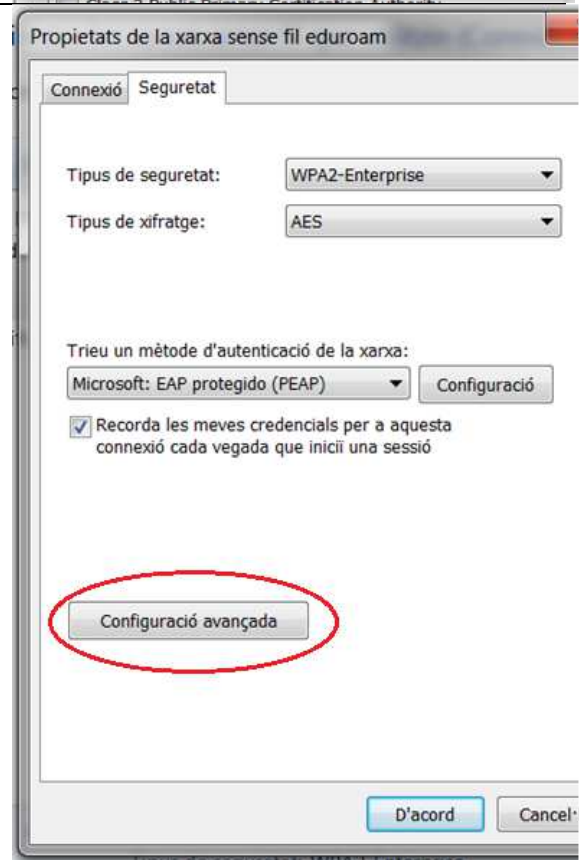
Propietats de la xarxa sense fil eduroam

Connexió Seguretat

Tipus de seguretat: WPA2-Enterprise

Tipus de xifratge: AES

Trieu un mètode d'autenticació de la xarxa:

Microsoft: EAP protegido (PEAP)

Configuració

Recorda les meves credencials per a aquesta connexió cada vegada que iniciï una sessió

Configuració avançada

D'acord

Cancel·